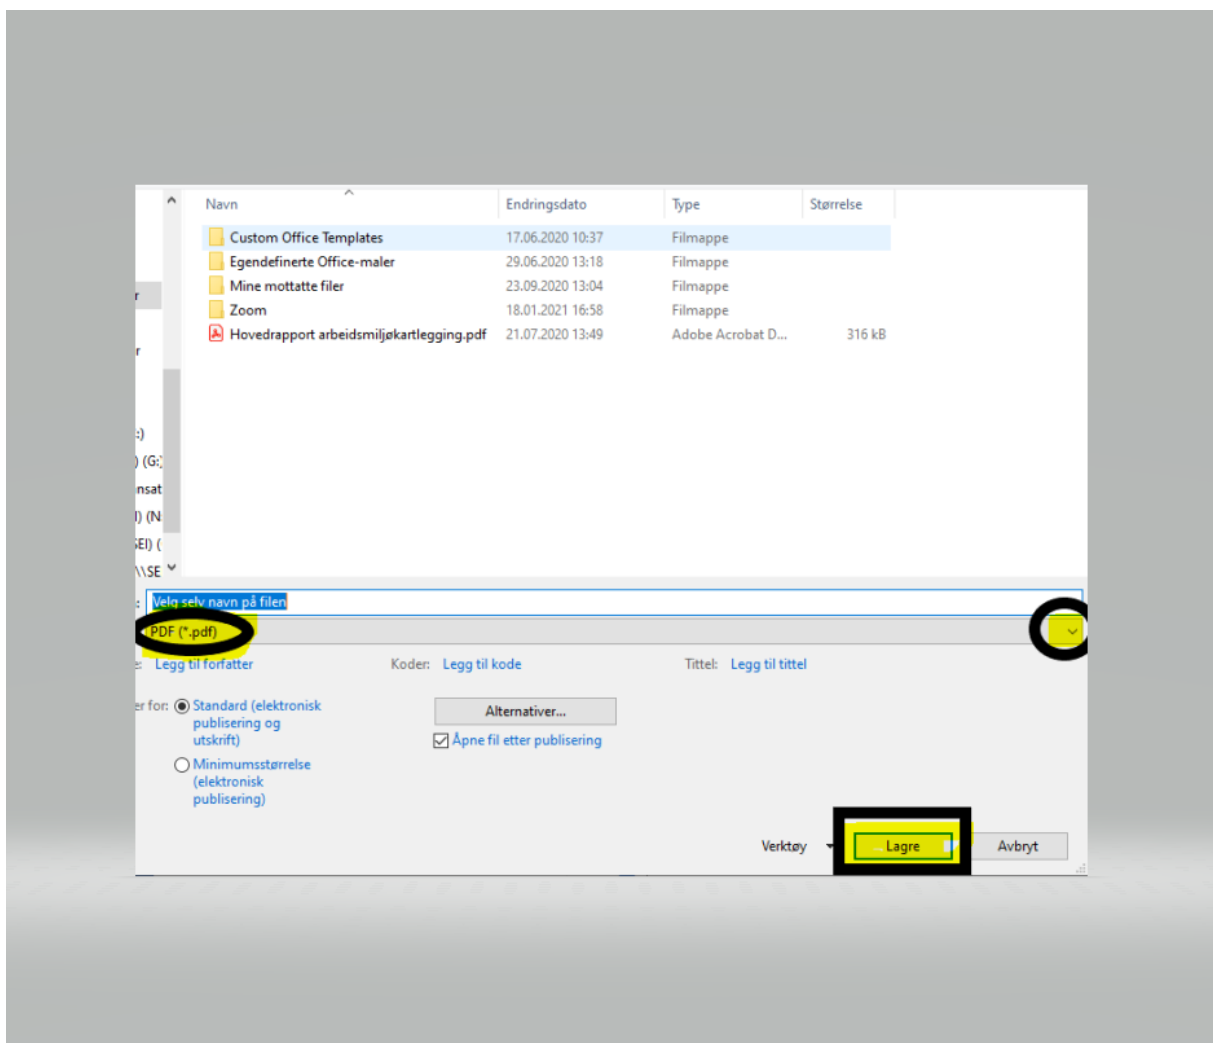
| Navn | Endringsdato | Type | Størrelse |
|---|---|---|---|
| Custom Office Templates | 17.06.2020 10:37 | Filmappe | |
| Egendefinerte Office-maler | 29.06.2020 13:18 | Filmappe | |
| Mine mottatte filer | 23.09.2020 13:04 | Filmappe | |
| Zoom | 18.01.2021 16:58 | Filmappe | |
| Hovedrapport arbeidsmiljøkartlegging.pdf | 21.07.2020 13:49 | Adobe Acrobat D... | 316 kB |

r
r
:)
) (G:)
nsat
) (N
EI) (
\\SE

: Velg selv navn på filen

PDF (*.pdf)

: Legg til forfatter Koder: Legg til kode Tittel: Legg til tittel

r for: Standard (elektronisk publisering og utskrift)

Minimumsstørrelse (elektronisk publisering)

Alternativer...

Åpne fil etter publisering

Verktøy Lagre Avbryt